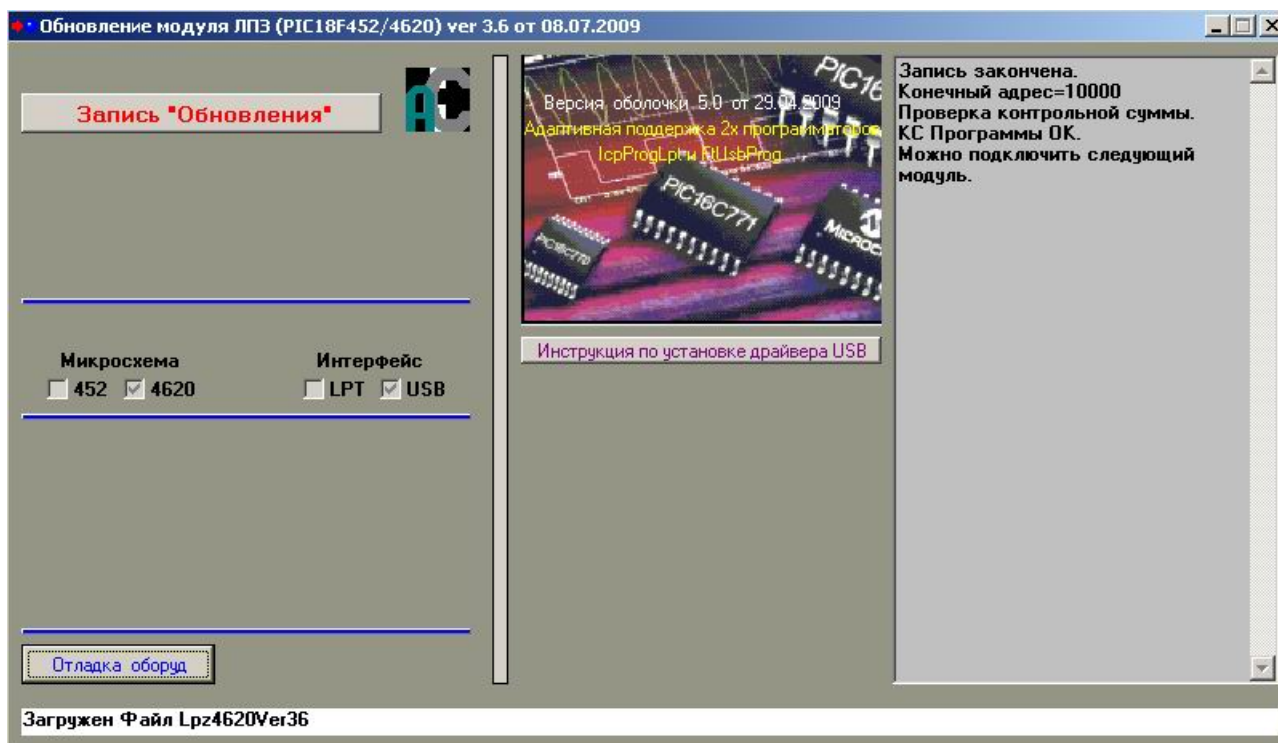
Обновление модуля ЛПЗ (PIC18F452/4620) ver 3.6 от 08.07.2009

Запись "Обновления"

Версия оболочки 5.0 от 29.04.2009
Адаптивная поддержка 2х программаторов
IcpProgLpt и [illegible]UsbProg

PIC16
PIC16C771
MICROC

Инструкция по установке драйвера USB

Запись закончена.
Конечный адрес=10000
Проверка контрольной суммы.
КС Программы ОК.
Можно подключить следующий модуль.

Микросхема
452 4620

Интерфейс
LPT USB

Отладка оборуд

Загружен Файл Lpz4620Ver36